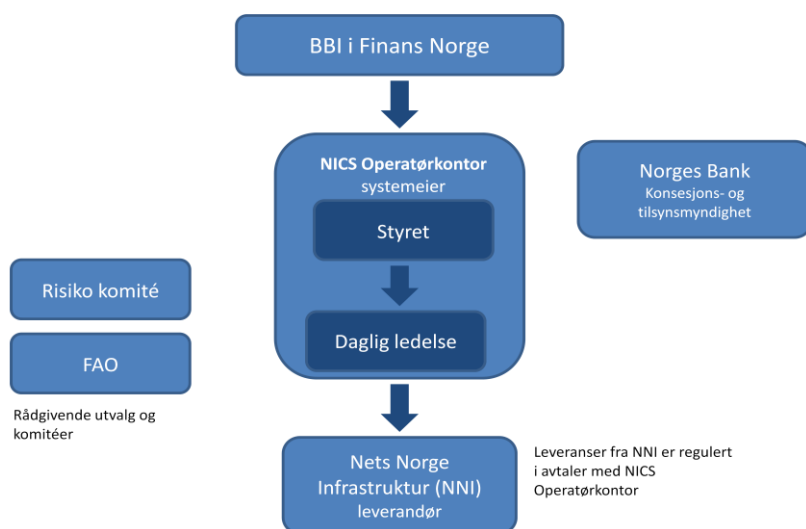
BBI i Finans Norge

NICS Operatørkontor
systemeier

Styret

Daglig ledelse

Norges Bank
Konsesjons- og tilsynsmyndighet

Risiko komité

FAO

Rådgivende utvalg og komitéer

Nets Norge Infrastruktur (NNI)
leverandør

Leveranser fra NNI er regulert i avtaler med NICS Operatørkontor